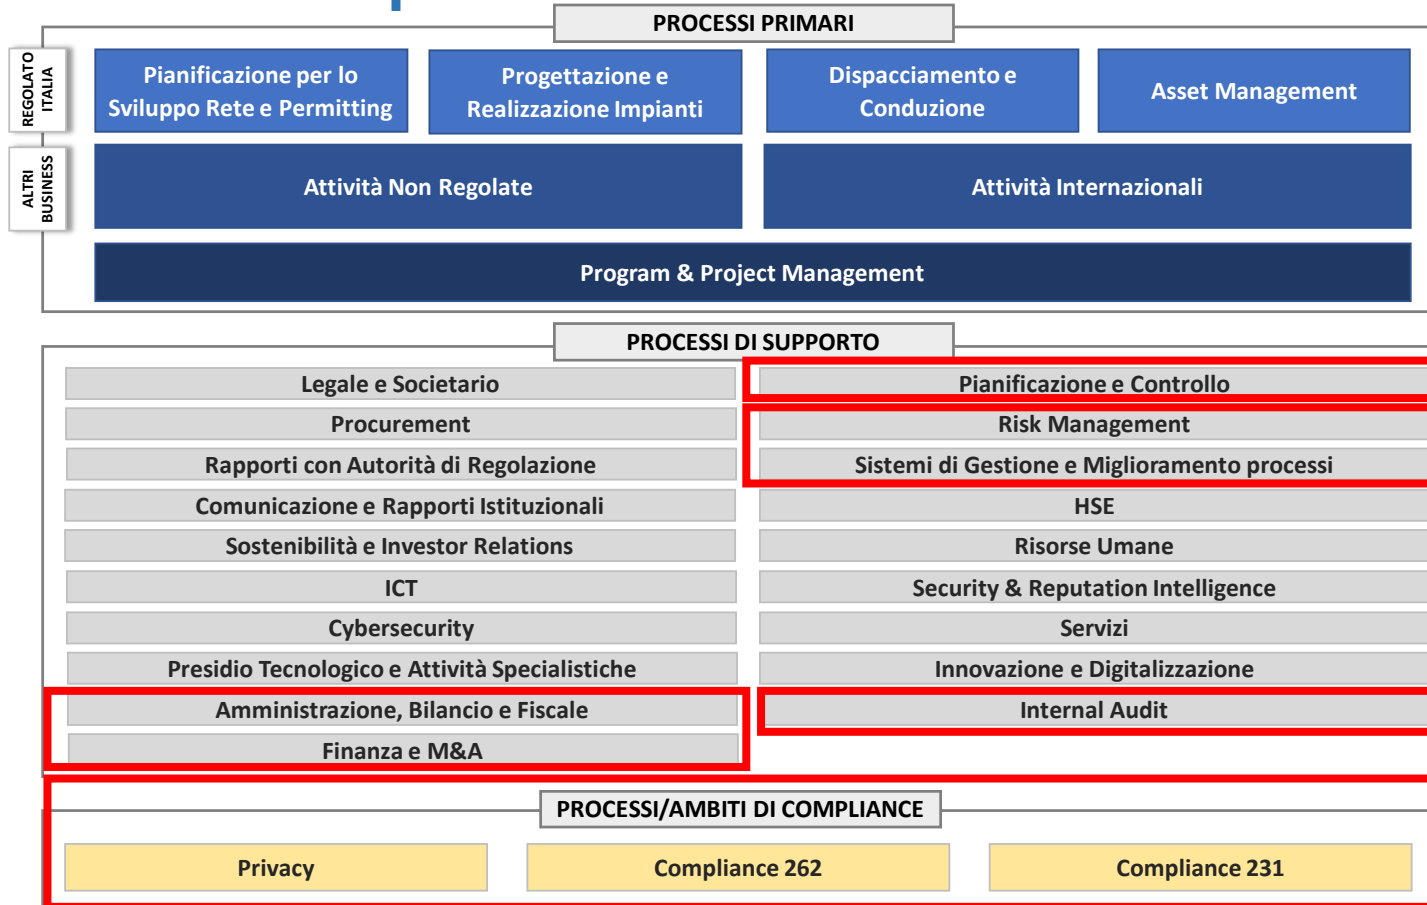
PROCESSI PRIMARI

REGOLATO ITALIA

Pianificazione per lo Sviluppo Rete e Permitting

Progettazione e Realizzazione Impianti

Dispacciamento e Conduzione

Asset Management

ALTRI BUSINESS

Attività Non Regolate

Attività Internazionali

Program & Project Management

PROCESSI DI SUPPORTO

Legale e Societario

Pianificazione e Controllo

Procurement

Risk Management

Rapporti con Autorità di Regolazione

Sistemi di Gestione e Miglioramento processi

Comunicazione e Rapporti Istituzionali

HSE

Sostenibilità e Investor Relations

Risorse Umane

ICT

Security & Reputation Intelligence

Cybersecurity

Servizi

Presidio Tecnologico e Attività Specialistiche

Innovazione e Digitalizzazione

Amministrazione, Bilancio e Fiscale

Internal Audit

Finanza e M&A

PROCESSI/AMBITI DI COMPLIANCE

Privacy

Compliance 262

Compliance 231